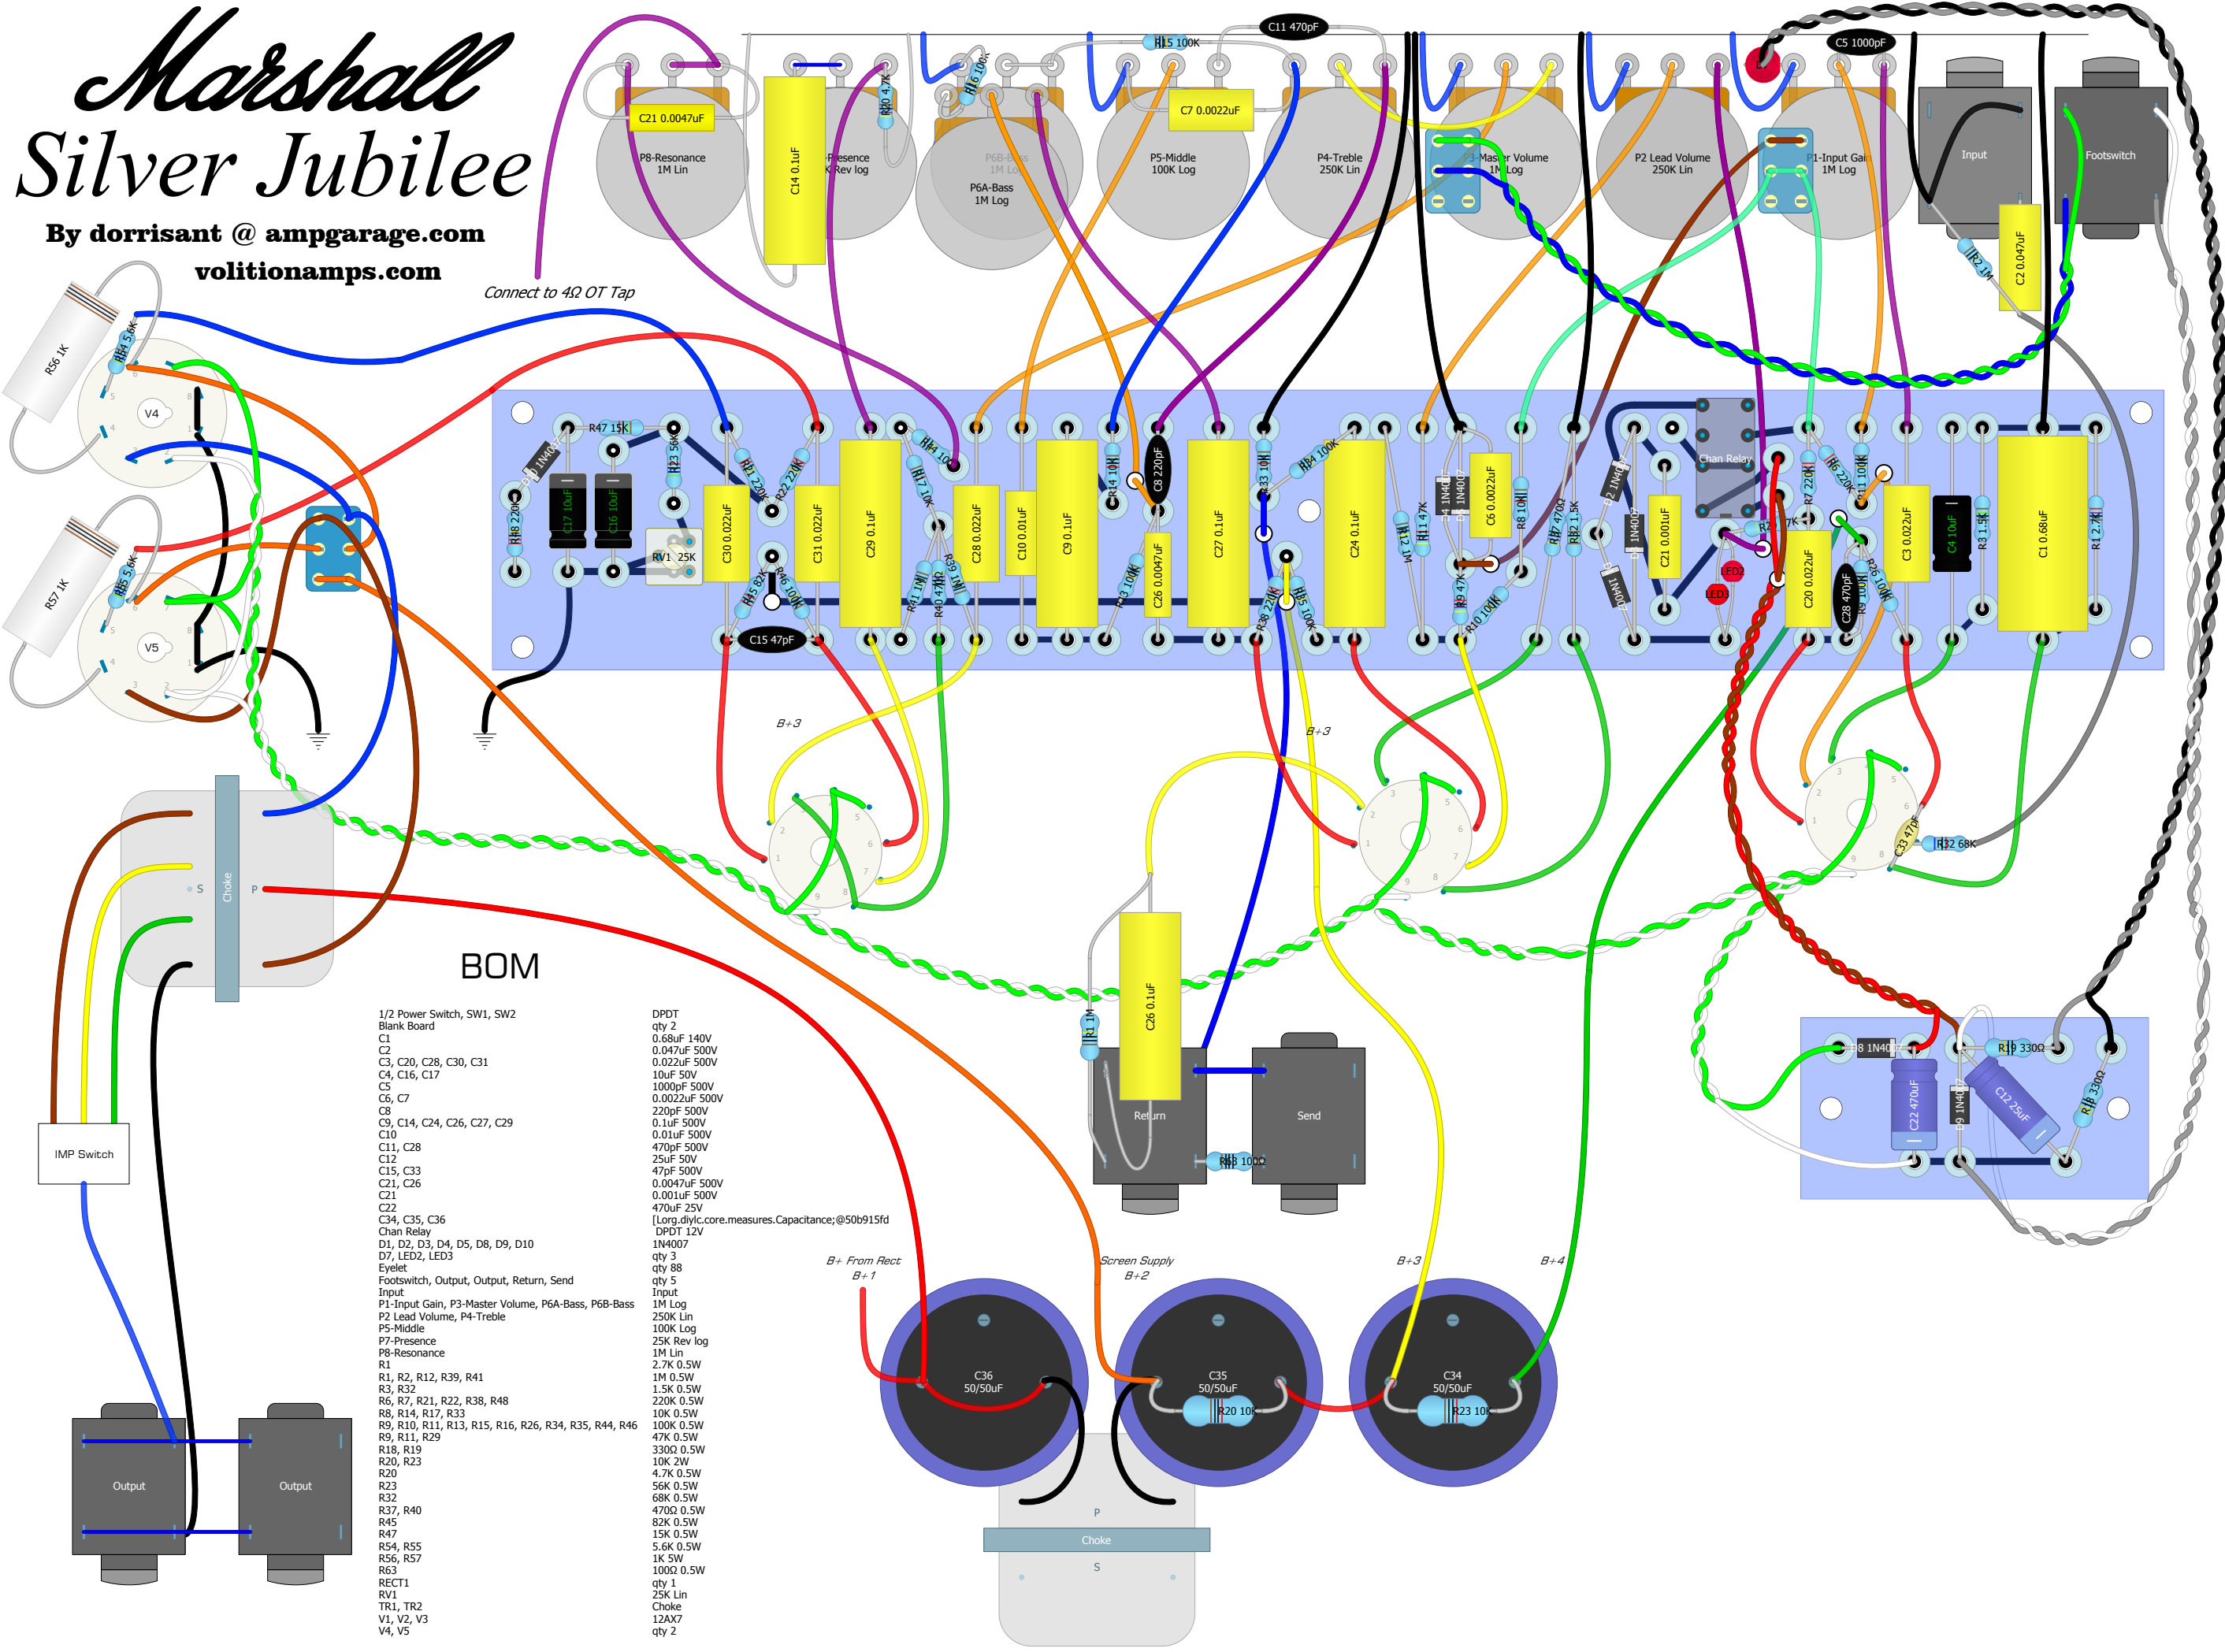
Marshall
Silver Jubilee
By dorrisant @ ampgarage.com
volitionamps.com

Connect to 4Ω OT Tap

C21 0.0047uF
P8-Resonance
1M Lin
C14 0.1uF
P7-Presence
25K Rev log
R30 4.7K
R16 100K
P6B-Bass
1M Log
P6A-Bass
1M Log
R15 100K
C11 470pF
C7 0.0022uF
P5-Middle
100K Log
P4-Treble
250K Lin
P3-Master Volume
1M Log
P2 Lead Volume
250K Lin
C5 1000pF
P1-Input Gain
1M Log
Input
Footswitch
R2 1M
C2 0.047uF

R56 1K
R54 5.6K
V4
R57 1K
R55 5.6K
V5

R47 15K
D10 1N4007
R48 220K
C17 10uF
C16 10uF
R63 56K
RV1 25K
C30 0.022uF
R21 220K
R22 220K
R45 82K
R46 100K
C15 47pF
C31 0.022uF
C29 0.1uF
R44 10K
R17 10K
R41 1M
R40 470Ω
R39 1M
C28 0.022uF
C10 0.01uF
C9 0.1uF
R14 10K
C8 220pF
R13 100K
C26 0.0047uF
C27 0.1uF
R33 10K
R34 100K
R38 220K
R35 100K
C24 0.1uF
R12 1M
R11 47K
D4 1N4007
D5 1N4007
C6 0.0022uF
R8 10K
R9 47K
R10 100K
R37 470Ω
R32 1.5K
D2 1N4007
D3 1N4007
D1 1N4007
C21 0.001uF
Chan Relay
R7 220K
R6 220K
R5 47K
LED2
LED3
C20 0.022uF
C28 470pF
R4 100K
R26 100K
R11 100K
C3 0.022uF
C4 10uF
R3 1.5K
C1 0.68uF
R1 2.7K

B+3
B+3

S
Choke
P

C33 470pF
R32 68K

BOM

IMP Switch

R1 1M
C26 0.1uF
Return
Send
R18 100Ω

D8 1N4007
R19 330Ω
C22 470uF
D9 1N4007
C12 25uF
R18 330Ω

| | |
|---|---|
| 1/2 Power Switch, SW1, SW2 | DPDT |
| Blank Board | qty 2 |
| C1 | 0.68uF 140V |
| C2 | 0.047uF 500V |
| C3, C20, C28, C30, C31 | 0.022uF 500V |
| C4, C16, C17 | 10uF 50V |
| C5 | 1000pF 500V |
| C6, C7 | 0.0022uF 500V |
| C8 | 220pF 500V |
| C9, C14, C24, C26, C27, C29 | 0.1uF 500V |
| C10 | 0.01uF 500V |
| C11, C28 | 470pF 500V |
| C12 | 25uF 50V |
| C15, C33 | 47pF 500V |
| C21, C26 | 0.0047uF 500V |
| C21 | 0.001uF 500V |
| C22 | 470uF 25V |
| C34, C35, C36 | [Lorg.diylc.core.measures.Capacitance;@50b915fd |
| Chan Relay | DPDT 12V |
| D1, D2, D3, D4, D5, D8, D9, D10 | 1N4007 |
| D7, LED2, LED3 | qty 3 |
| Eyelet | qty 88 |
| Footswitch, Output, Output, Return, Send | qty 5 |
| Input | Input |
| P1-Input Gain, P3-Master Volume, P6A-Bass, P6B-Bass | 1M Log |
| P2 Lead Volume, P4-Treble | 250K Lin |
| P5-Middle | 100K Log |
| P7-Presence | 25K Rev log |
| P8-Resonance | 1M Lin |
| R1 | 2.7K 0.5W |
| R1, R2, R12, R39, R41 | 1M 0.5W |
| R3, R32 | 1.5K 0.5W |
| R6, R7, R21, R22, R38, R48 | 220K 0.5W |
| R8, R14, R17, R33 | 10K 0.5W |
| R9, R10, R11, R13, R15, R16, R26, R34, R35, R44, R46 | 100K 0.5W |
| R9, R11, R29 | 47K 0.5W |
| R18, R19 | 330Ω 0.5W |
| R20, R23 | 10K 2W |
| R20 | 4.7K 0.5W |
| R23 | 56K 0.5W |
| R32 | 68K 0.5W |
| R37, R40 | 470Ω 0.5W |
| R45 | 82K 0.5W |
| R47 | 15K 0.5W |
| R54, R55 | 5.6K 0.5W |
| R56, R57 | 1K 5W |
| R63 | 100Ω 0.5W |
| RECT1 | qty 1 |
| RV1 | 25K Lin |
| TR1, TR2 | Choke |
| V1, V2, V3 | 12AX7 |
| V4, V5 | qty 2 |

B+ From Rect
B+1
Screen Supply
B+2
B+3
B+4
C36
50/50uF
C35
50/50uF
R20 10K
C34
50/50uF
R23 10K

Output
Output

P
Choke
S